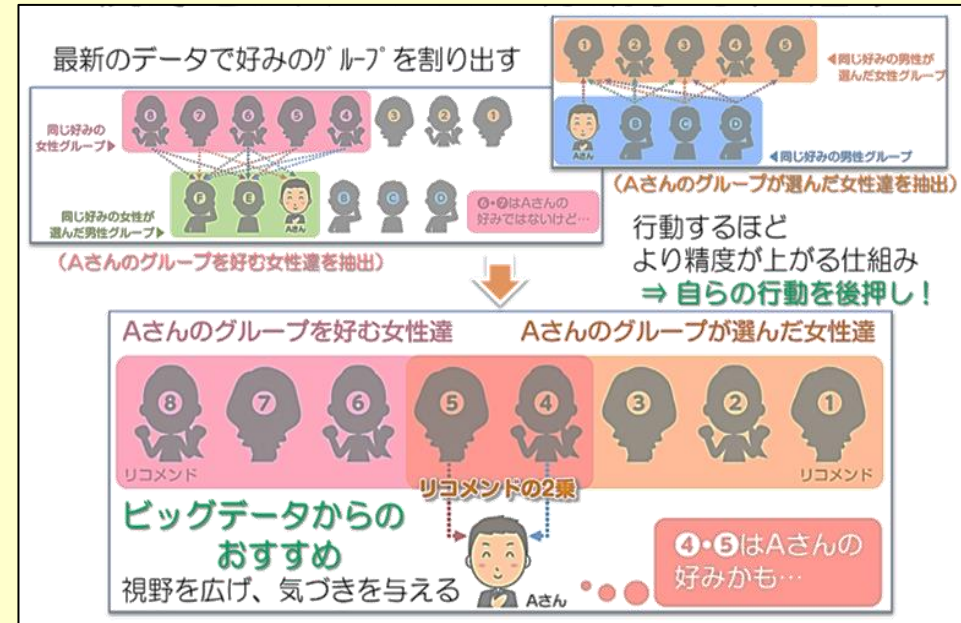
最新のデータで好みのｸﾞﾙｰﾌﾟを割り出す

同じ好みの女性グループ▶

8 7 6 5 4 3 2 1

同じ好みの女性が選んだ男性グループ▶

F E Aさん B C D

6・7はAさんの好みではないけど…

（Aさんのグループを好む女性達を抽出）

1 2 3 4 5

◀同じ好みの男性が選んだ女性グループ

Aさん B C D

◀同じ好みの男性グループ

（Aさんのグループが選んだ女性達を抽出）

行動するほど
より精度が上がる仕組み
⇒ 自らの行動を後押し！

Aさんのグループを好む女性達

Aさんのグループが選んだ女性達

8 7 6 5 4 3 2 1

リコメンド

リコメンド

リコメンドの2乗

ビッグデータからのおすすめ

視野を広げ、気づきを与える

Aさん

4・5はAさんの好みかも…